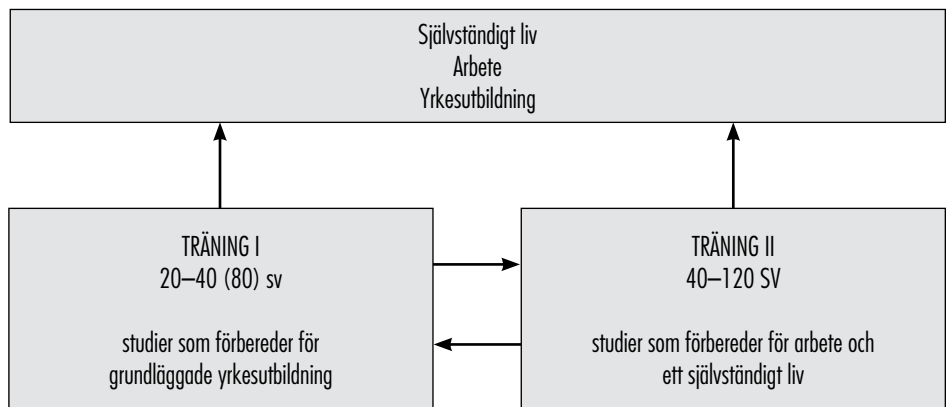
Självständigt liv
Arbete
Yrkesutbildning

TRÄNING I
20–40 (80) sv

studier som förbereder för grundläggade yrkesutbildning

TRÄNING II
40–120 SV

studier som förbereder för arbete och ett självständigt liv